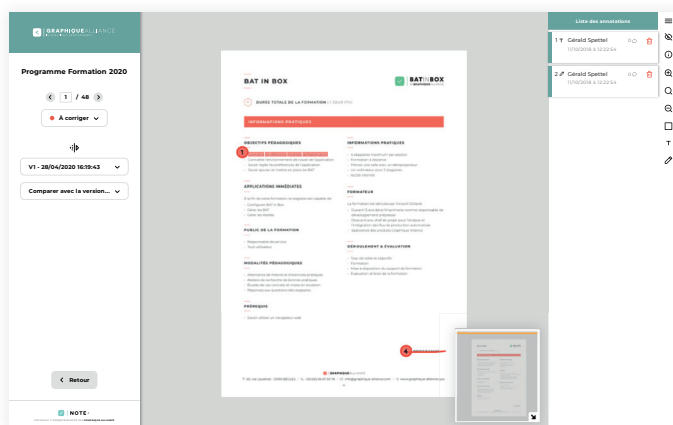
GRAPHIQUEALLIANCE

Programme Formation 2020

1 / 48

À corriger

V1 - 28/04/2020 16:19:43

Comparer avec la version...

Retour

NOTE

BAT IN BOX

BATINBOX

DURÉE TOTALE DE LA FORMATION

INFORMATIONS PRATIQUES

OBJECTIFS PÉDAGOGIQUES

INFORMATIONS PRATIQUES

APPLICATIONS IMMÉDIATES

FORMATEUR

PUBLIC DE LA FORMATION

DÉROULEMENT & ÉVALUATION

MODALITÉS PÉDAGOGIQUES

PRÉREQUIS

1

4

Liste des annotations

1 Gérald Spettel 11/10/2018 à 12:22:54

2 Gérald Spettel 11/10/2018 à 12:22:54